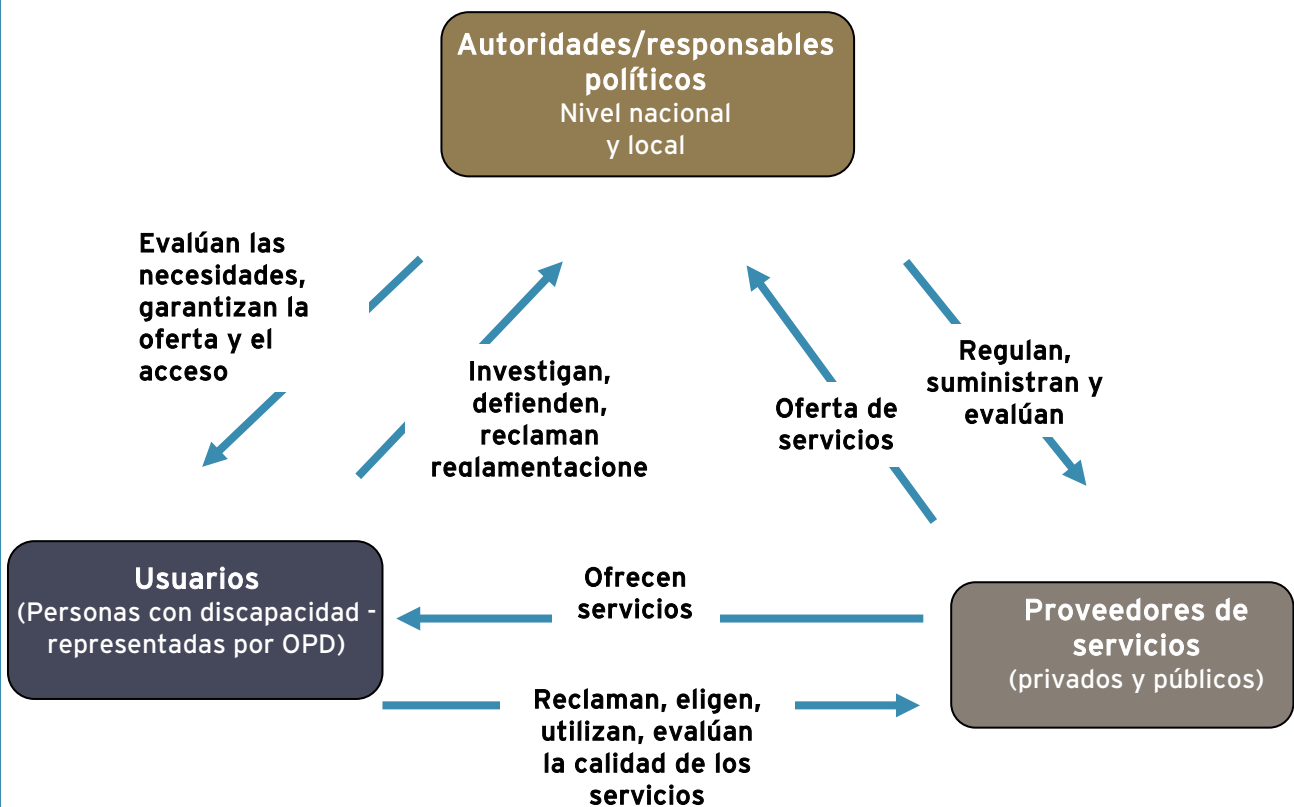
Autoridades/responsables políticos
Nivel nacional y local

Evalúan las necesidades, garantizan la oferta y el acceso

Investigan, defienden, reclaman reglamentacione

Oferta de servicios

Regulan, suministran y evalúan

Usuarios
(Personas con discapacidad - representadas por OPD)

Ofrecen servicios

Proveedores de servicios
(privados y públicos)

Reclaman, eligen, utilizan, evalúan la calidad de los servicios